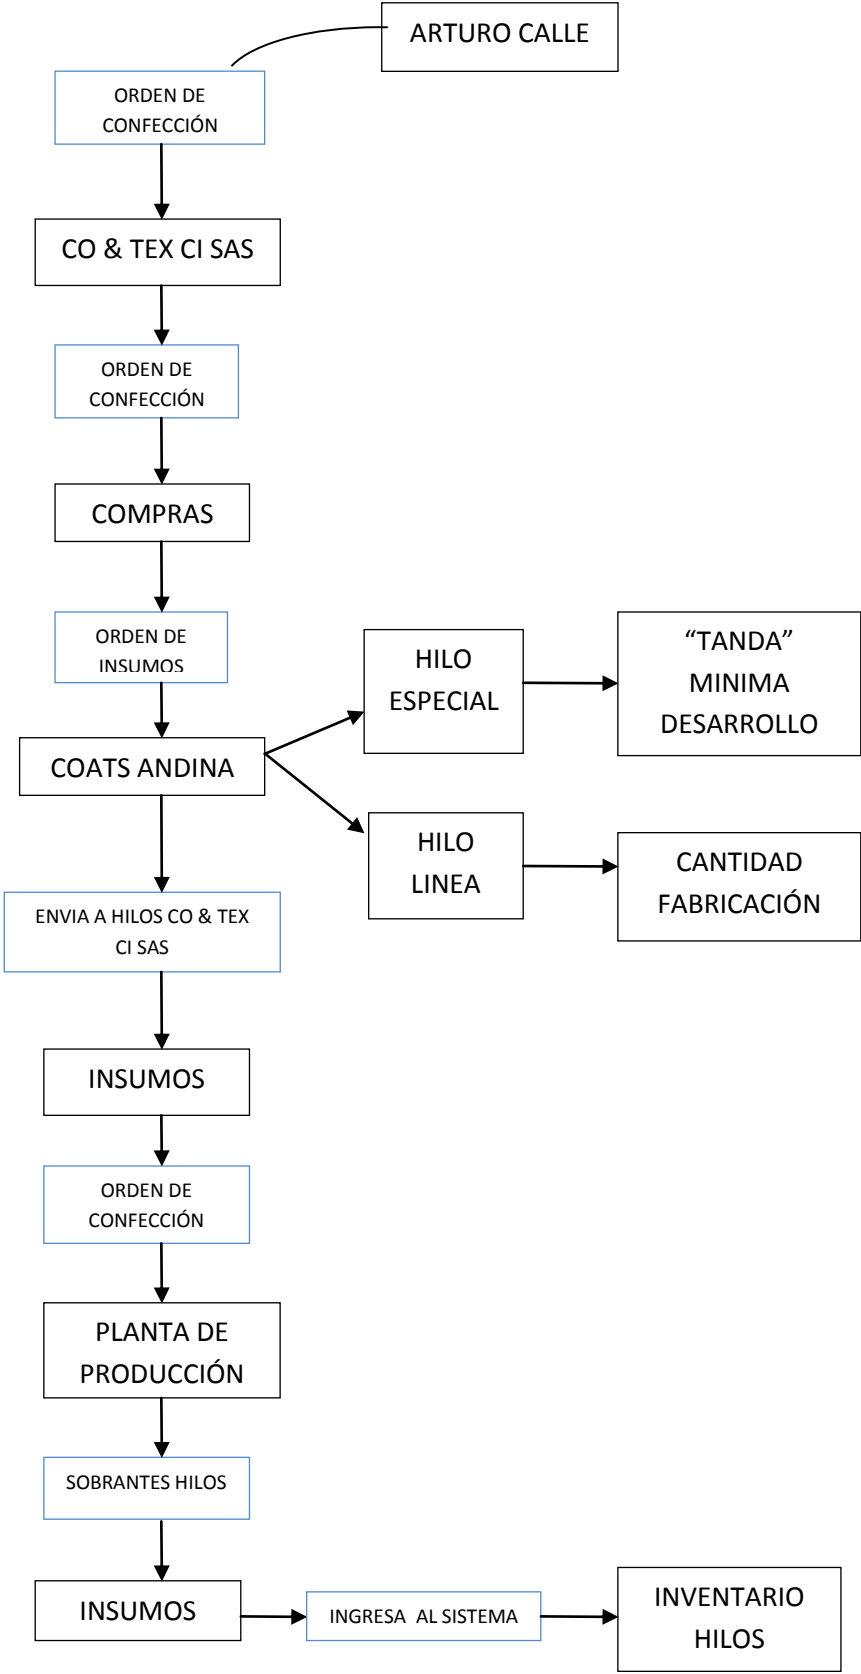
ARTURO CALLE

ORDEN DE CONFECCIÓN

CO & TEX CI SAS

ORDEN DE CONFECCIÓN

COMPRAS

ORDEN DE INSUMOS

COATS ANDINA

HILO ESPECIAL

“TANDA” MINIMA DESARROLLO

HILO LINEA

CANTIDAD FABRICACIÓN

ENVIA A HILOS CO & TEX CI SAS

INSUMOS

ORDEN DE CONFECCIÓN

PLANTA DE PRODUCCIÓN

SOBRANTES HILOS

INSUMOS

INGRESA AL SISTEMA

INVENTARIO HILOS